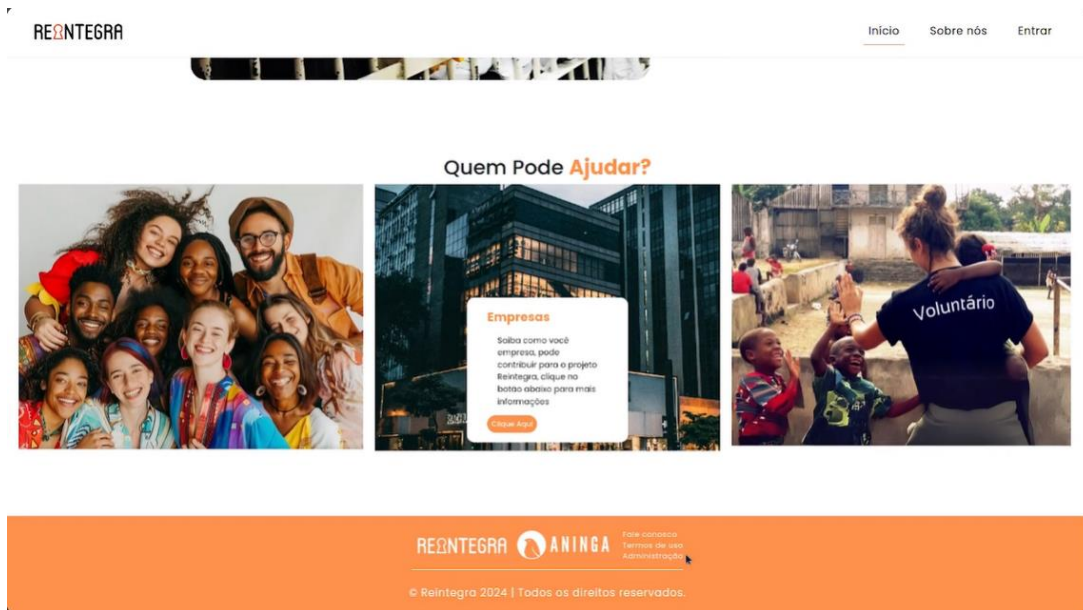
REΩNTEGRA

Início Sobre nós Entrar

Quem Pode Ajudar?

Empresas

Saiba como você empresa, pode contribuir para o projeto Reintegra, clique no botao abaixo para mais informações

Clique Aqui

Voluntário

REΩNTEGRA ANINGA

Fale conosco
Termos de uso
Administração

© Reintegra 2024 | Todos os direitos reservados.